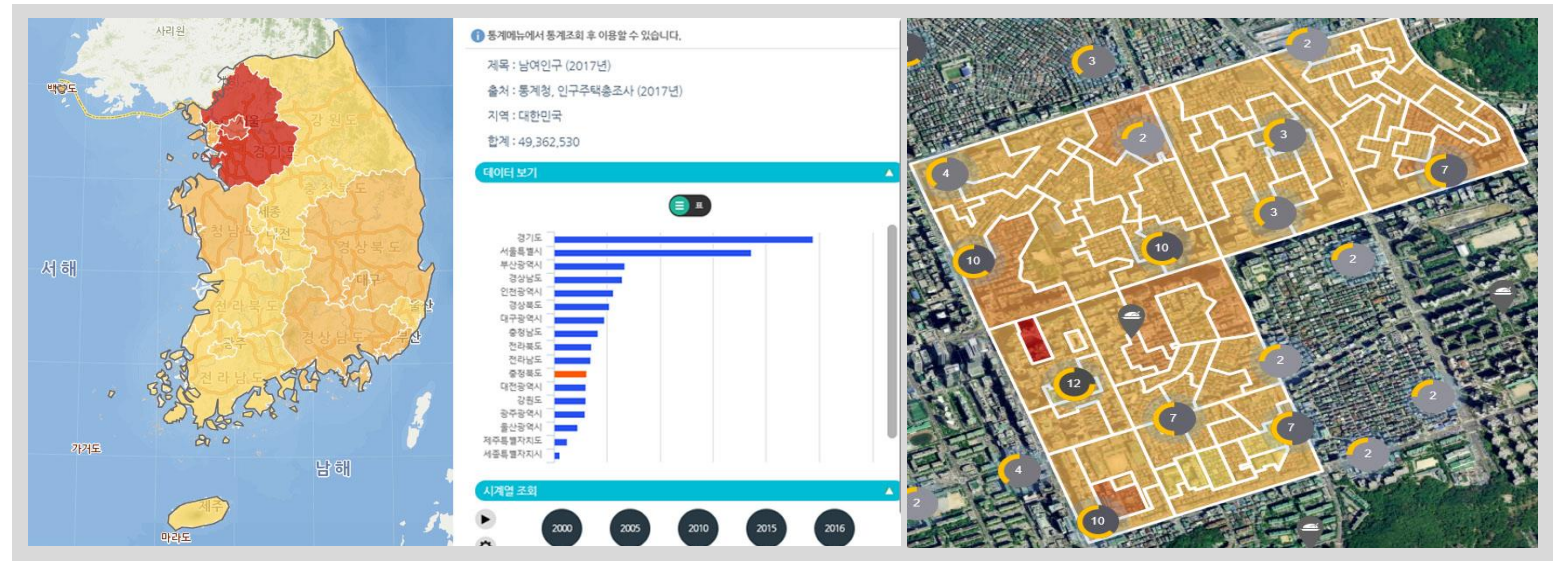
사리원
백령도
서울
강원도
경기도
충청북도
세종
충청남도
대전
경상북도
서해
대구
전라북도
울산
경상남도
부산
광주
전라남도
가거도
남해
제주
마라도

통계메뉴에서 통계조회 후 이용할 수 있습니다.
제목 : 남여인구 (2017년)
출처 : 통계청, 인구주택총조사 (2017년)
지역 : 대한민국
합계 : 49,362,530

데이터 보기
표

경기도
서울특별시
부산광역시
경상남도
인천광역시
경상북도
대구광역시
충청남도
전라북도
전라남도
충청북도
대전광역시
강원도
광주광역시
울산광역시
제주특별자치도
세종특별자치시

시계열 조회
2000
2005
2010
2015
2016

2
3
2
3
4
7
3
10
10
2
2
12
7
2
7
4
2
2
10